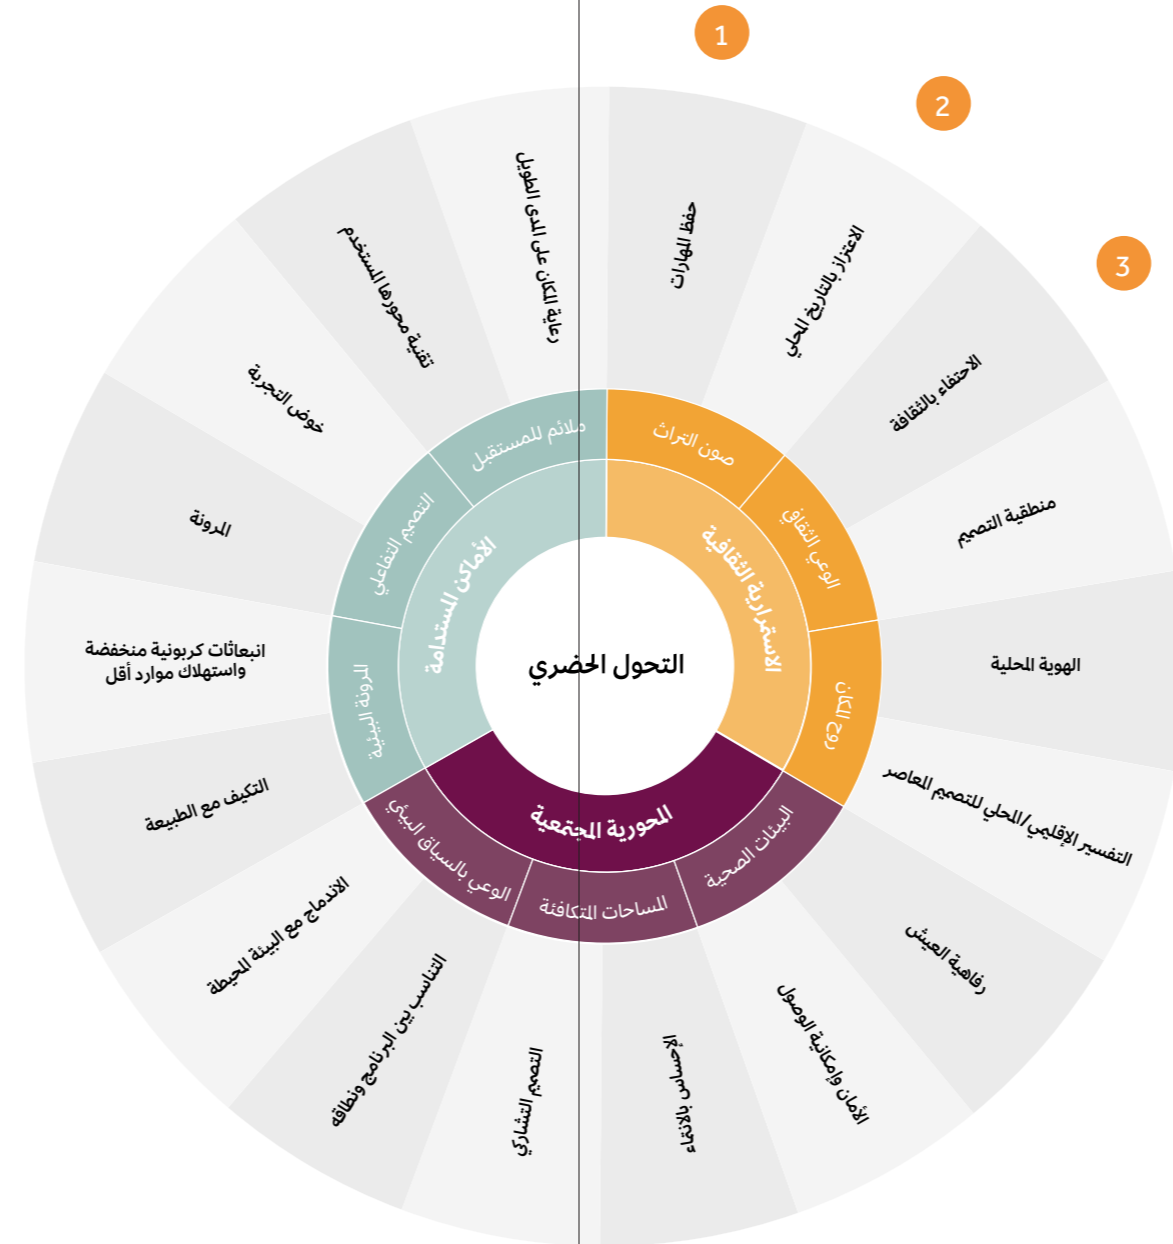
1
2
3

التحول الحضري

الاستمرارية الثقافية
صون التراث
الوعي الثقافي
روح المكان

المحورية المجتمعية
البيئات الصحية
الساحات المتكافئة
الوعي بالسياق البيئي

الأماكن المستدامة
المرونة البيئية
التصميم التفاعلي
ملائم للمستقبل

حفظ المهارات
الاعتزاز بالتاريخ المحلي
الاحتفاء بالثقافة
منطقية التصميم
الهوية المحلية
التفسير الإقليمي/المحلي للتصميم المعاصر
رفاهية العيش
الأمان وإمكانية الوصول
الإحساس بالانتماء
التصميم التشاركي
التناسب بين البرنامج ونطاقه
الاندماج مع البيئة المحيطة
التكيف مع الطبيعة
انبعاثات كربونية منخفضة واستهلاك موارد أقل
المرونة
خوض التجربة
تقنية محورها المستخدم
رعاية المكان على المدى الطويل